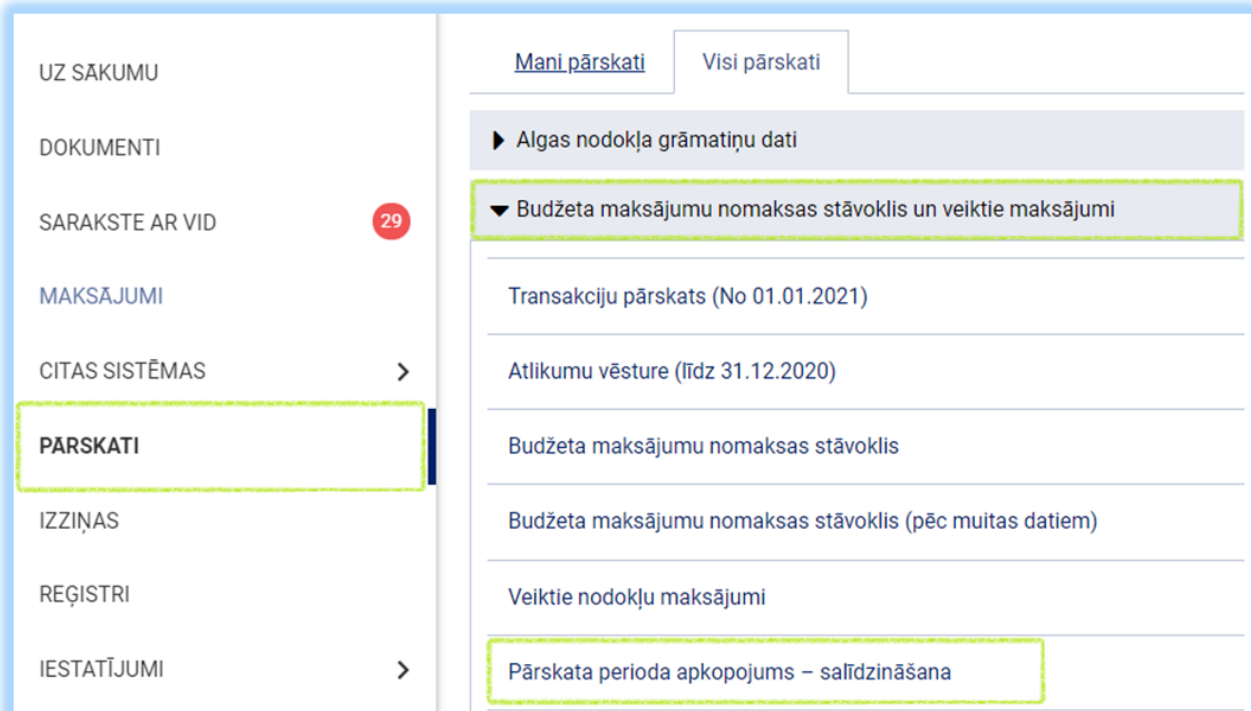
UZ SĀKUMU

DOKUMENTI

SARAKSTE AR VID 29

MAKSĀJUMI

CITAS SISTĒMAS

PĀRSKATI

IZZIŅAS

REĢISTRI

IESTATĪJUMI

Mani pārskati

Visi pārskati

Algas nodokļa grāmatiņu dati

Budžeta maksājumu nomaksas stāvoklis un veiktie maksājumi

Transakciju pārskats (No 01.01.2021)

Atlikumu vēsture (līdz 31.12.2020)

Budžeta maksājumu nomaksas stāvoklis

Budžeta maksājumu nomaksas stāvoklis (pēc muitas datiem)

Veiktie nodokļu maksājumi

Pārskata perioda apkopojums – salīdzināšana